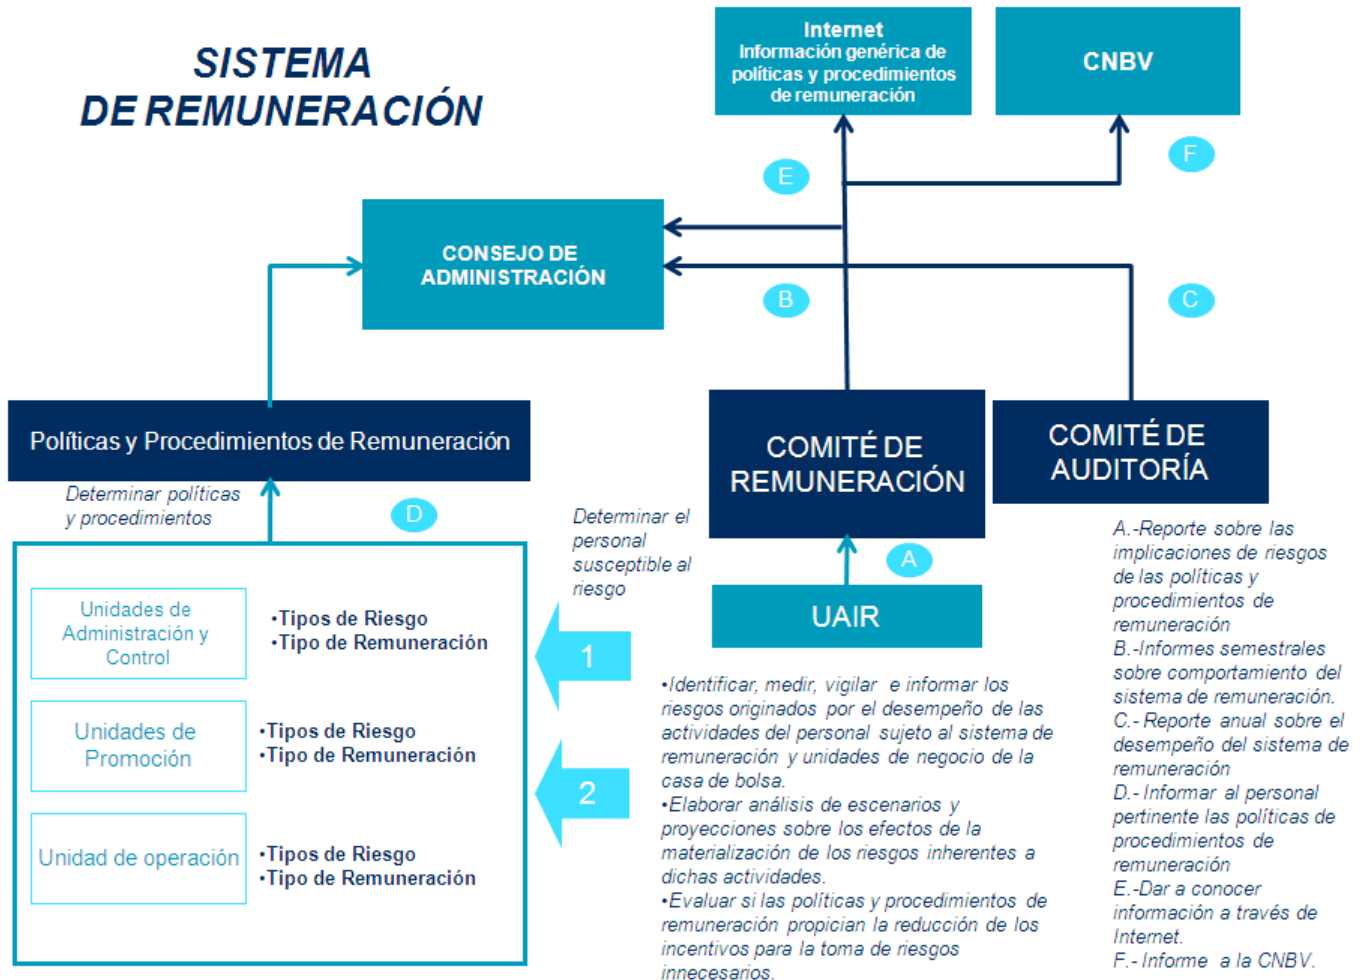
SISTEMA DE REMUNERACIÓN

Internet
Información genérica de políticas y procedimientos de remuneración

CNBV

E

F

CONSEJO DE ADMINISTRACIÓN

B

C

Políticas y Procedimientos de Remuneración

COMITÉ DE REMUNERACIÓN

COMITÉ DE AUDITORÍA

Determinar políticas y procedimientos

D

Determinar el personal susceptible al riesgo

A

UAIR

Unidades de Administración y Control

•Tipos de Riesgo
•Tipo de Remuneración

1

Unidades de Promoción

•Tipos de Riesgo
•Tipo de Remuneración

2

Unidad de operación

•Tipos de Riesgo
•Tipo de Remuneración

•Identificar, medir, vigilar e informar los riesgos originados por el desempeño de las actividades del personal sujeto al sistema de remuneración y unidades de negocio de la casa de bolsa.
•Elaborar análisis de escenarios y proyecciones sobre los efectos de la materialización de los riesgos inherentes a dichas actividades.
•Evaluar si las políticas y procedimientos de remuneración propician la reducción de los incentivos para la toma de riesgos innecesarios.

A.-Reporte sobre las implicaciones de riesgos de las políticas y procedimientos de remuneración
B.-Informes semestrales sobre comportamiento del sistema de remuneración.
C.- Reporte anual sobre el desempeño del sistema de remuneración
D.- Informar al personal pertinente las políticas de procedimientos de remuneración
E.-Dar a conocer información a través de Internet.
F.- Informe a la CNBV.